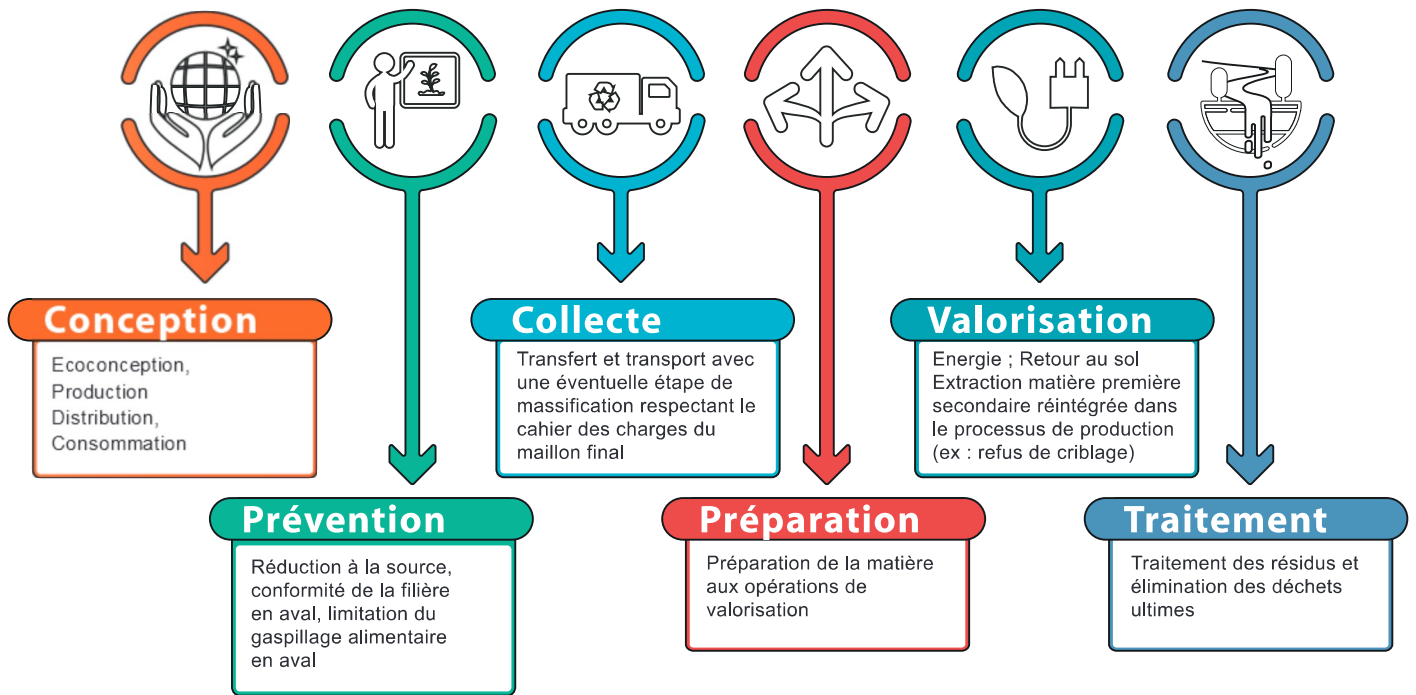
Conception

Ecoconception, Production Distribution, Consommation

Prévention

Réduction à la source, conformité de la filière en aval, limitation du gaspillage alimentaire en aval

Collecte

Transfert et transport avec une éventuelle étape de massification respectant le cahier des charges du maillon final

Préparation

Préparation de la matière aux opérations de valorisation

Valorisation

Energie ; Retour au sol Extraction matière première secondaire réintégrée dans le processus de production (ex : refus de criblage)

Traitement

Traitement des résidus et élimination des déchets ultimes